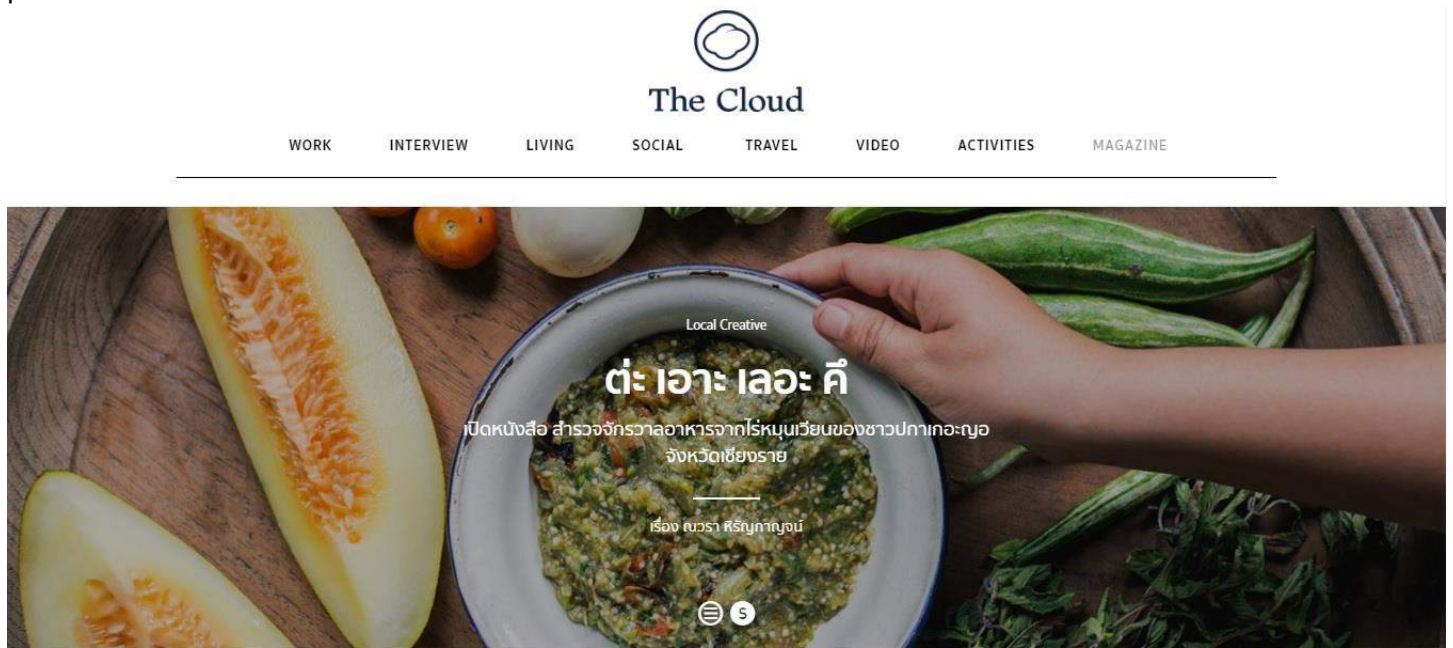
The Cloud

WORK INTERVIEW LIVING SOCIAL TRAVEL VIDEO ACTIVITIES MAGAZINE

Local Creative

ต่ะ เอาะ เลอะ คึ

เปิดหนังสือ สำรวจจักรวาลอาหารจากไร่หมุนเวียนของชาวปกาเกอะญอ จังหวัดเชียงราย

เรื่อง ณวรา หิรัญกาญจน์

S